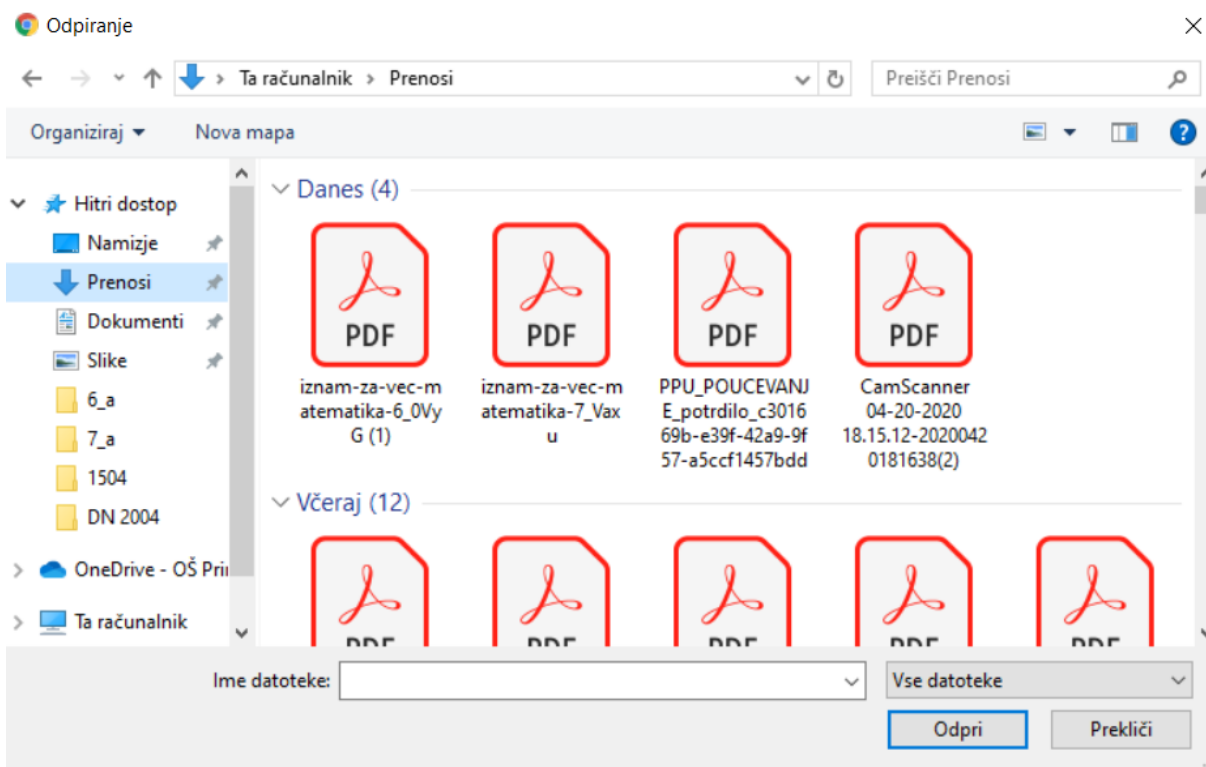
Odpiranje

Ta računalnik > Prenosi

Preišči Prenosi

Organiziraj ▾ Nova mapa

Hitri dostop
Namizje
Prenosi
Dokumenti
Slike
6_a
7_a
1504
DN 2004
OneDrive - OŠ Pri
Ta računalnik

Danes (4)

PDF
iznam-za-vec-matematika-6_0VyG (1)

PDF
iznam-za-vec-matematika-7_Vaxu

PDF
PPU_POUCEVANJE_potrdilo_c301669b-e39f-42a9-9f57-a5ccf1457bdd

PDF
CamScanner 04-20-2020 18.15.12-20200420181638(2)

Včeraj (12)

PDF

PDF

PDF

PDF

PDF

Ime datoteke:

Vse datoteke

Odpri

Prekliči